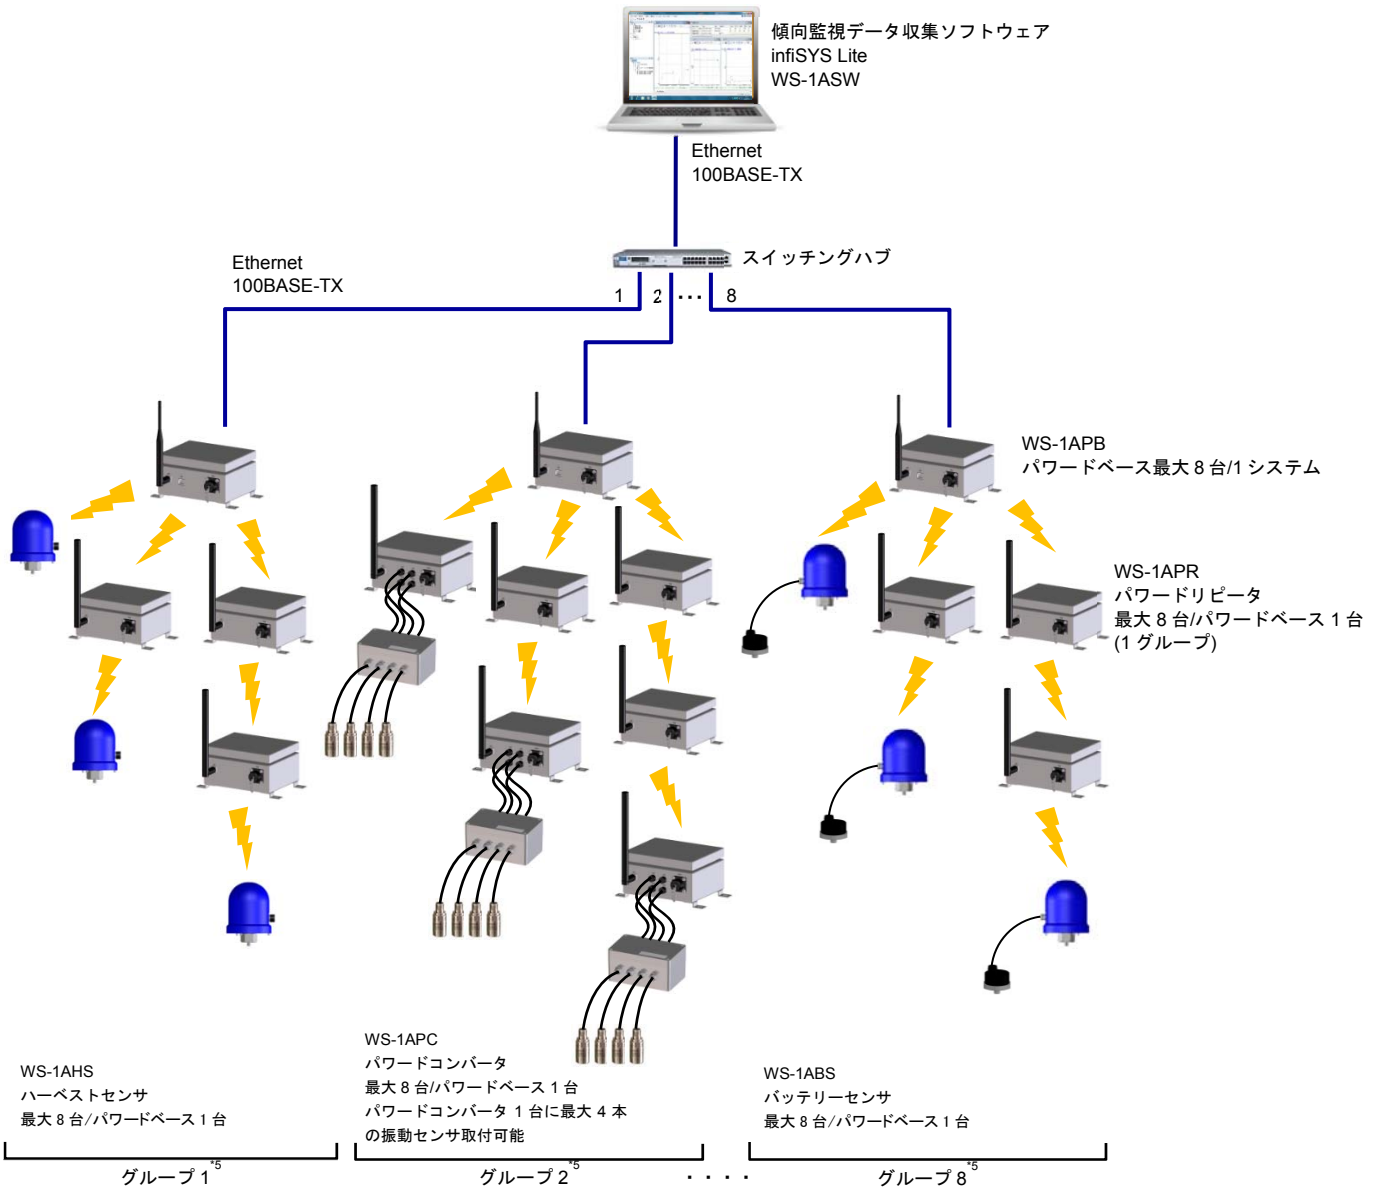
傾向監視データ収集ソフトウェア
infiSYS Lite
WS-1ASW

Ethernet
100BASE-TX

スイッチングハブ

Ethernet
100BASE-TX

1 2 ・・・ 8

WS-1APB
パワードベース最大 8 台/1 システム

WS-1APR
パワードリピータ
最大 8 台/パワードベース 1 台
(1 グループ)

WS-1AHS
ハーベストセンサ
最大 8 台/パワードベース 1 台

WS-1APC
パワードコンバータ
最大 8 台/パワードベース 1 台
パワードコンバータ 1 台に最大 4 本の振動センサ取付可能

WS-1ABS
バッテリーセンサ
最大 8 台/パワードベース 1 台

グループ 1$^{*5}$

グループ 2$^{*5}$

・・・・

グループ 8$^{*5}$